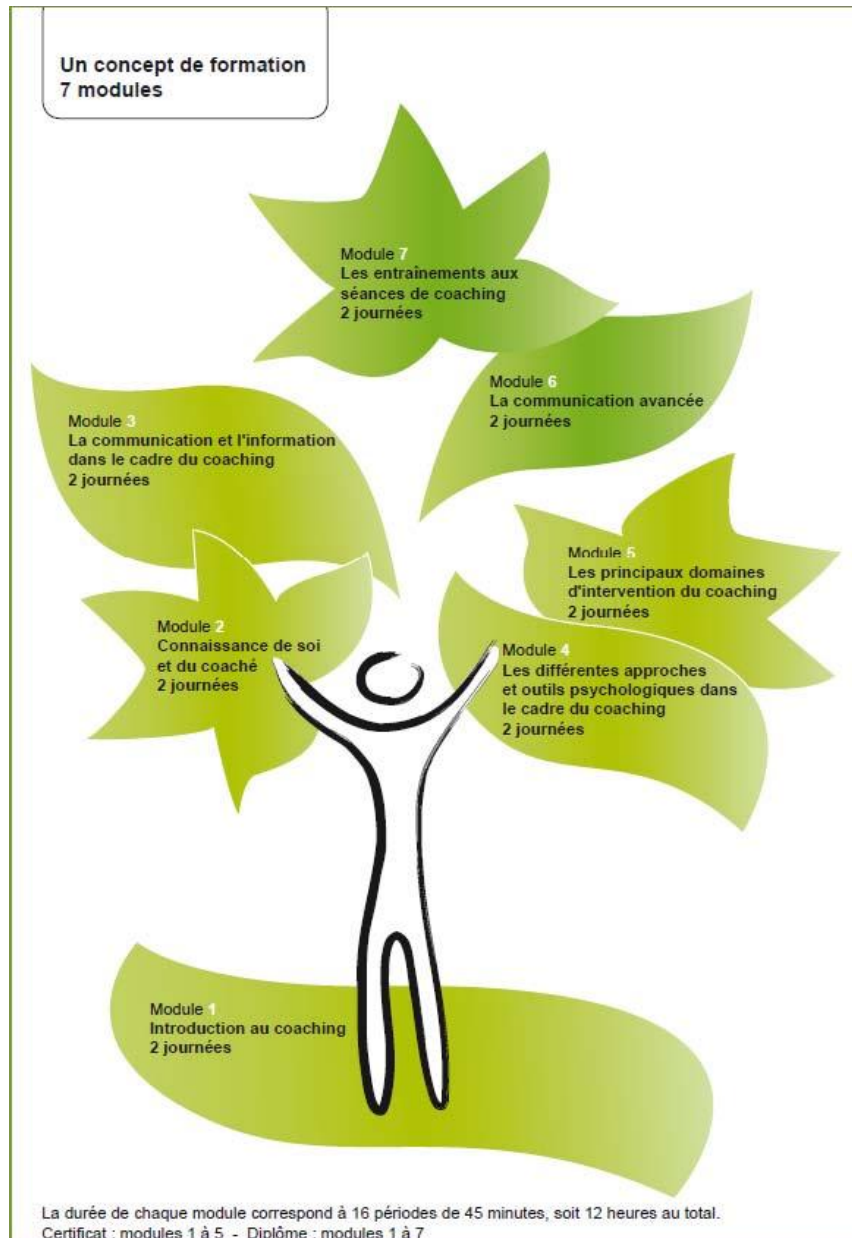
Un concept de formation
7 modules

Module 7
Les entraînements aux séances de coaching
2 journées

Module 6
La communication avancée
2 journées

Module 3
La communication et l'information dans le cadre du coaching
2 journées

Module 5
Les principaux domaines d'intervention du coaching
2 journées

Module 2
Connaissance de soi et du coaché
2 journées

Module 4
Les différentes approches et outils psychologiques dans le cadre du coaching
2 journées

Module 1
Introduction au coaching
2 journées

La durée de chaque module correspond à 16 périodes de 45 minutes, soit 12 heures au total.
Certificat : modules 1 à 5 - Diplôme : modules 1 à 7